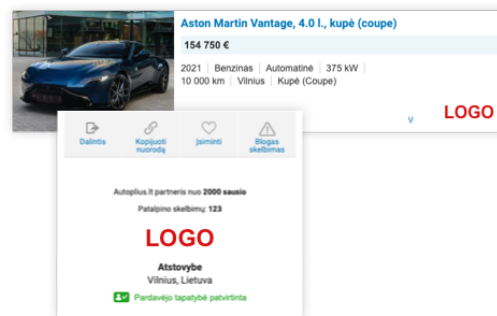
Aston Martin Vantage, 4.0 l., kupė (coupe)

154 750 €

2021 | Benzinas | Automatinė | 375 kW
10 000 km | Vilnius | Kupė (Coupe)

V

LOGO

Dalintis

Kopijuoti nuorodą

Įsiminti

Blogas skelbimas

Autoplius.lt partneris nuo 2000 sausio

Patalpino skelbimų: 123

LOGO

Atstovybe

Vilnius, Lietuva

Pardavėjo tapatybė patvirtinta